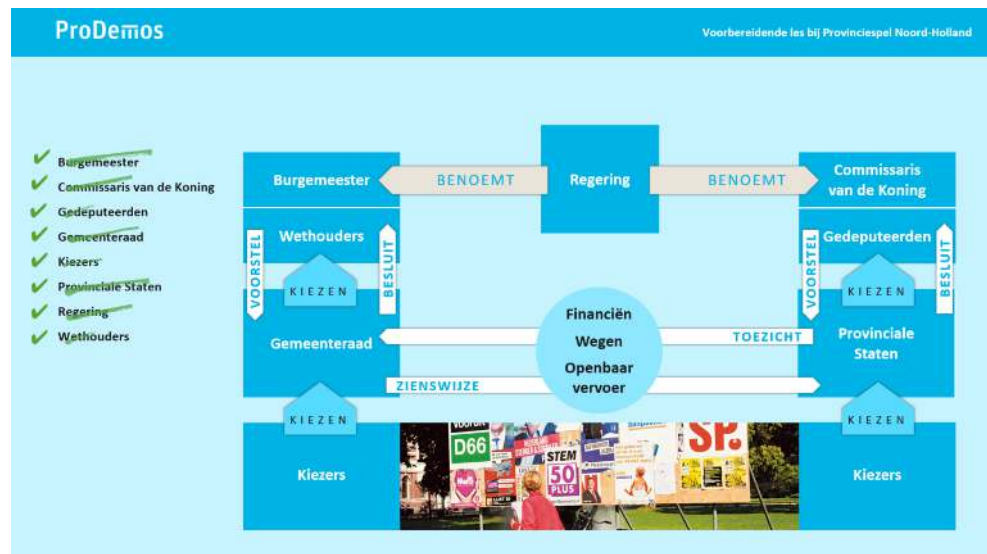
ProDemos

Voorbereidende les bij Provinciespel Noord-Holland

Burgemeester
Commissaris van de Koning
Gedeputeerden
Gemeenteraad
Kiezers
Provinciale Staten
Regering
Wethouders

Burgemeester

BENOEMT

Regering

BENOEMT

Commissaris van de Koning

Wethouders

VOORSTEL

BESLUIT

KIEZEN

Gedeputeerden

VOORSTEL

BESLUIT

KIEZEN

Financiën
Wegen
Openbaar vervoer

Gemeenteraad

TOEZICHT

Provinciale Staten

ZIENSWIJZE

KIEZEN

KIEZEN

Kiezers

D66

STEM

50 PLUS

SP

Kiezers